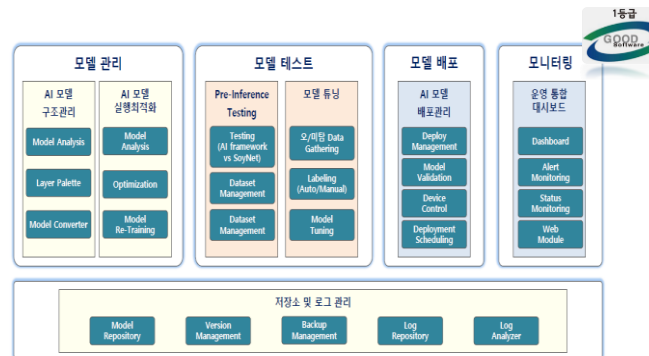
1등급
GOOD Software

모델 관리

AI 모델 구조관리

Model Analysis

Layer Palette

Model Converter

AI 모델 실행최적화

Model Analysis

Optimization

Model Re-Training

모델 테스트

Pre-Inference Testing

Testing (AI framework vs SoyNet)

Dataset Management

Dataset Management

모델 튜닝

오/미탐 Data Gathering

Labeling (Auto/Manual)

Model Tuning

모델 배포

AI 모델 배포관리

Deploy Management

Model Validation

Device Control

Deployment Scheduling

모니터링

운영 통합 대시보드

Dashboard

Alert Monitoring

Status Monitoring

Web Module

저장소 및 로그 관리

Model Repository

Version Management

Backup Management

Log Repository

Log Analyzer